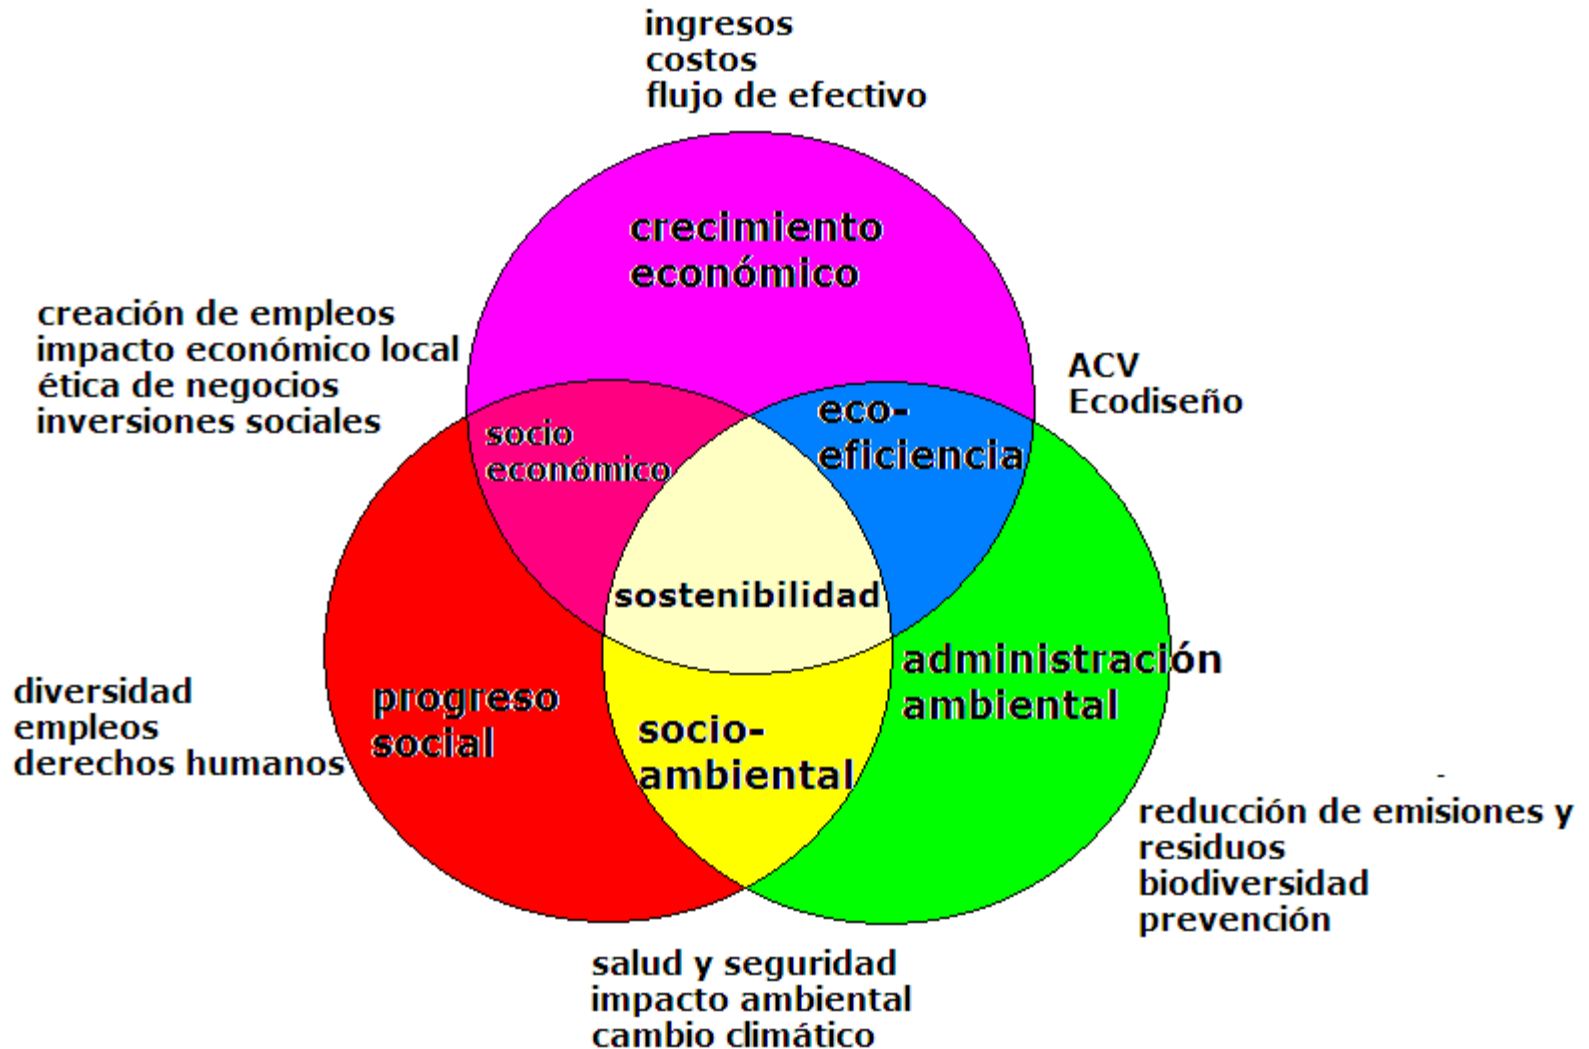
ingresos
costos
flujo de efectivo

crecimiento económico

creación de empleos
impacto económico local
ética de negocios
inversiones sociales

ACV
Ecodiseño

socio económico

eco-eficiencia

sostenibilidad

diversidad
empleos
derechos humanos

progreso social

socio-ambiental

administración ambiental

reducción de emisiones y residuos
biodiversidad
prevención

salud y seguridad
impacto ambiental
cambio climático